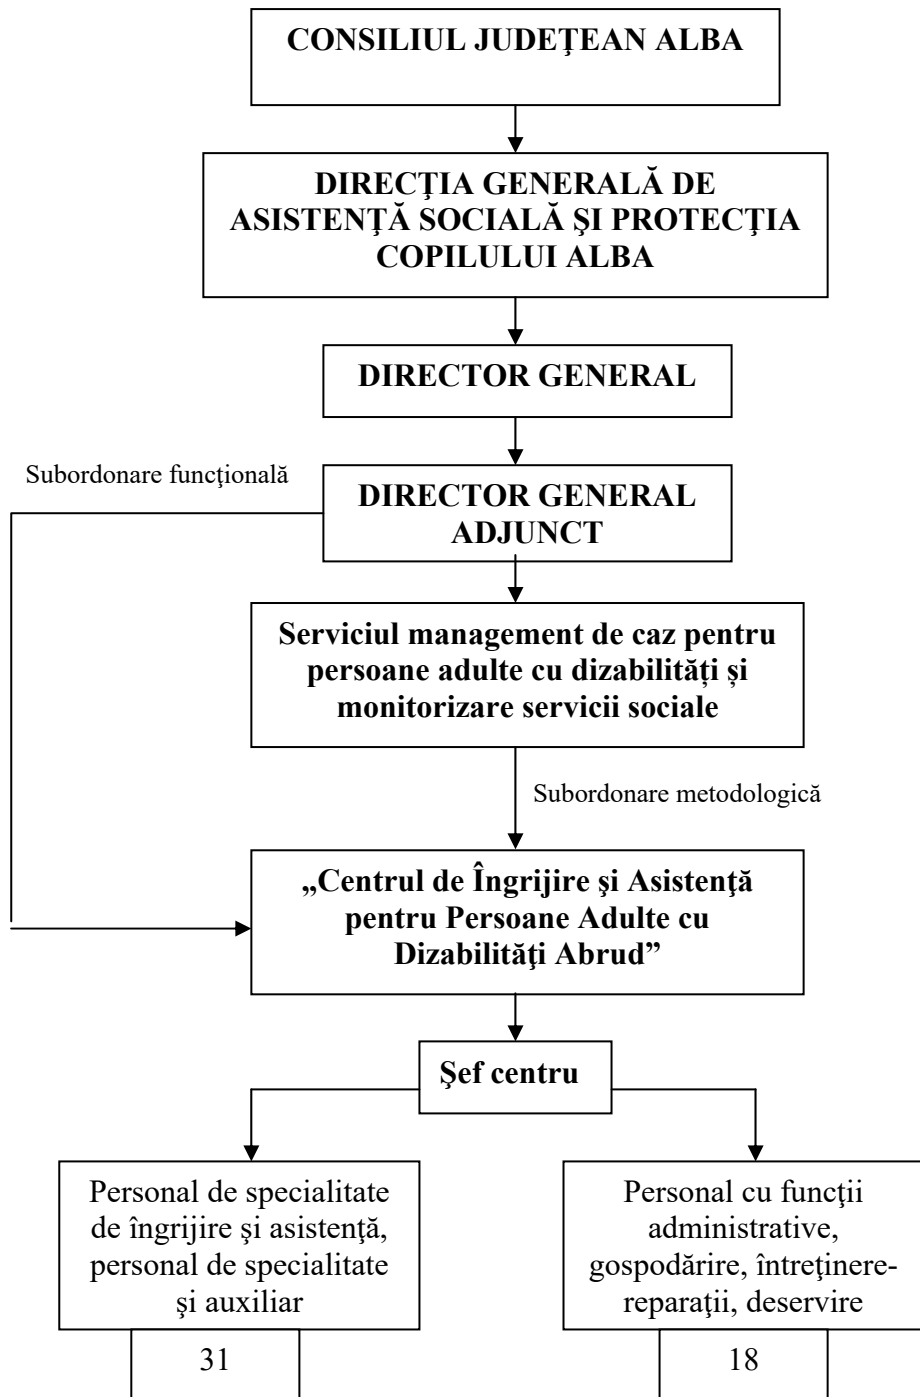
CONSILIUL JUDEŢEAN ALBA

DIRECŢIA GENERALĂ DE ASISTENŢĂ SOCIALĂ ŞI PROTECŢIA COPILULUI ALBA

DIRECTOR GENERAL

Subordonare funcţională

DIRECTOR GENERAL ADJUNCT

Serviciul management de caz pentru persoane adulte cu dizabilităţi și monitorizare servicii sociale

Subordonare metodologică

„Centrul de Îngrijire şi Asistenţă pentru Persoane Adulte cu Dizabilităţi Abrud"

Şef centru

Personal de specialitate de îngrijire şi asistenţă, personal de specialitate şi auxiliar

31

Personal cu funcţii administrative, gospodărire, întreţinere-reparaţii, deservire

18